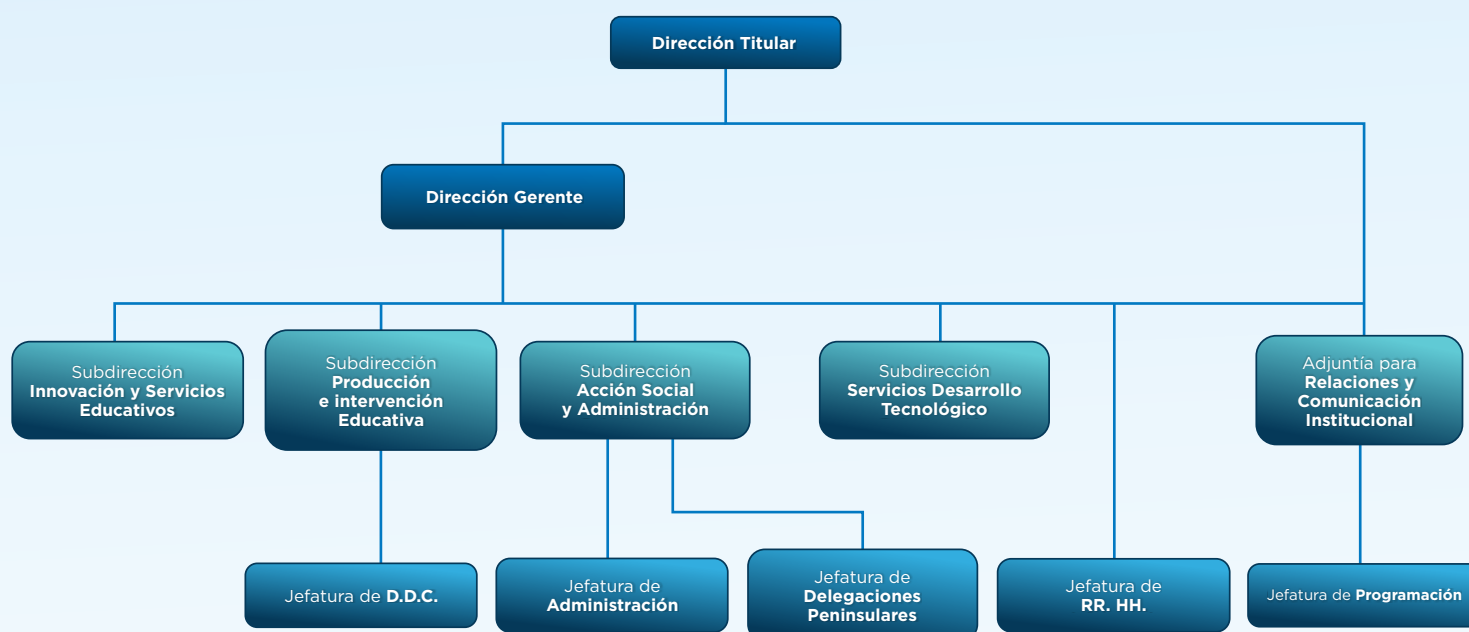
Dirección Titular

Dirección Gerente

Subdirección
Innovación y Servicios Educativos

Subdirección
Producción e intervención Educativa

Subdirección
Acción Social y Administración

Subdirección
Servicios Desarrollo Tecnológico

Adjuntía para
Relaciones y Comunicación Institucional

Jefatura de D.D.C.

Jefatura de
Administración

Jefatura de
Delegaciones Peninsulares

Jefatura de
RR. HH.

Jefatura de Programación